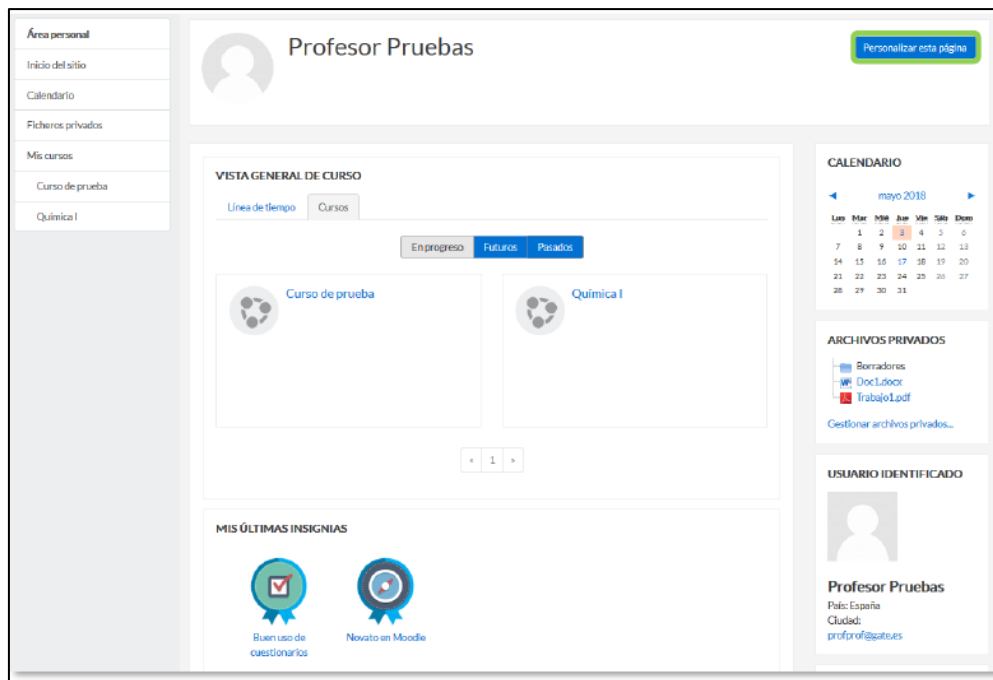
Área personal
Inicio del sitio
Calendario
Ficheros privados
Mis cursos
Curso de prueba
Química I

Profesor Pruebas

Personalizar esta página

VISTA GENERAL DE CURSO
Línea de tiempo
Cursos
En progreso
Futuros
Pasados
Curso de prueba
Química I
« 1 »

MIS ÚLTIMAS INSIGNIAS
Buen uso de cuestionarios
Novato en Moodle

CALENDARIO
◄ mayo 2018 ►

| Lun | Mar | Mié | Jue | Vie | Sáb | Dom |
|---|---|---|---|---|---|---|
| | 1 | 2 | 3 | 4 | 5 | 6 |
| 7 | 8 | 9 | 10 | 11 | 12 | 13 |
| 14 | 15 | 16 | 17 | 18 | 19 | 20 |
| 21 | 22 | 23 | 24 | 25 | 26 | 27 |
| 28 | 29 | 30 | 31 | | | |

ARCHIVOS PRIVADOS
Borradores
Doc1.docx
Trabajo1.pdf
Gestionar archivos privados...

USUARIO IDENTIFICADO
Profesor Pruebas
País: España
Ciudad:
profprof@gate.es